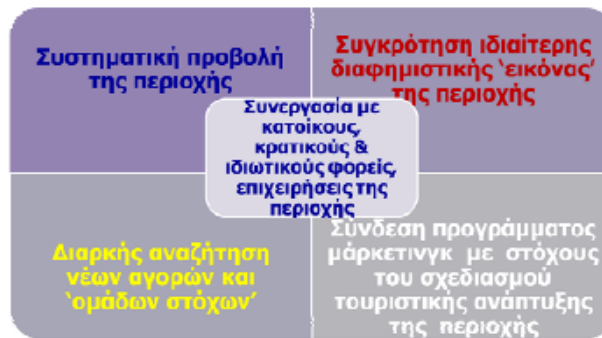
Συστηματική προβολή της περιοχής

Συγκρότηση ιδιαίτερης διαφημιστικής ‘εικόνας’ της περιοχής

Συνεργασία με κατοίκους, κρατικούς & ιδιωτικούς φορείς, επιχειρήσεις της περιοχής

Διαρκής αναζήτηση νέων αγορών και ‘ομάδων στόχων’

Σύνδεση προγράμματος μάρκετινγκ με στόχους του σχεδιασμού τουριστικής ανάπτυξης της περιοχής